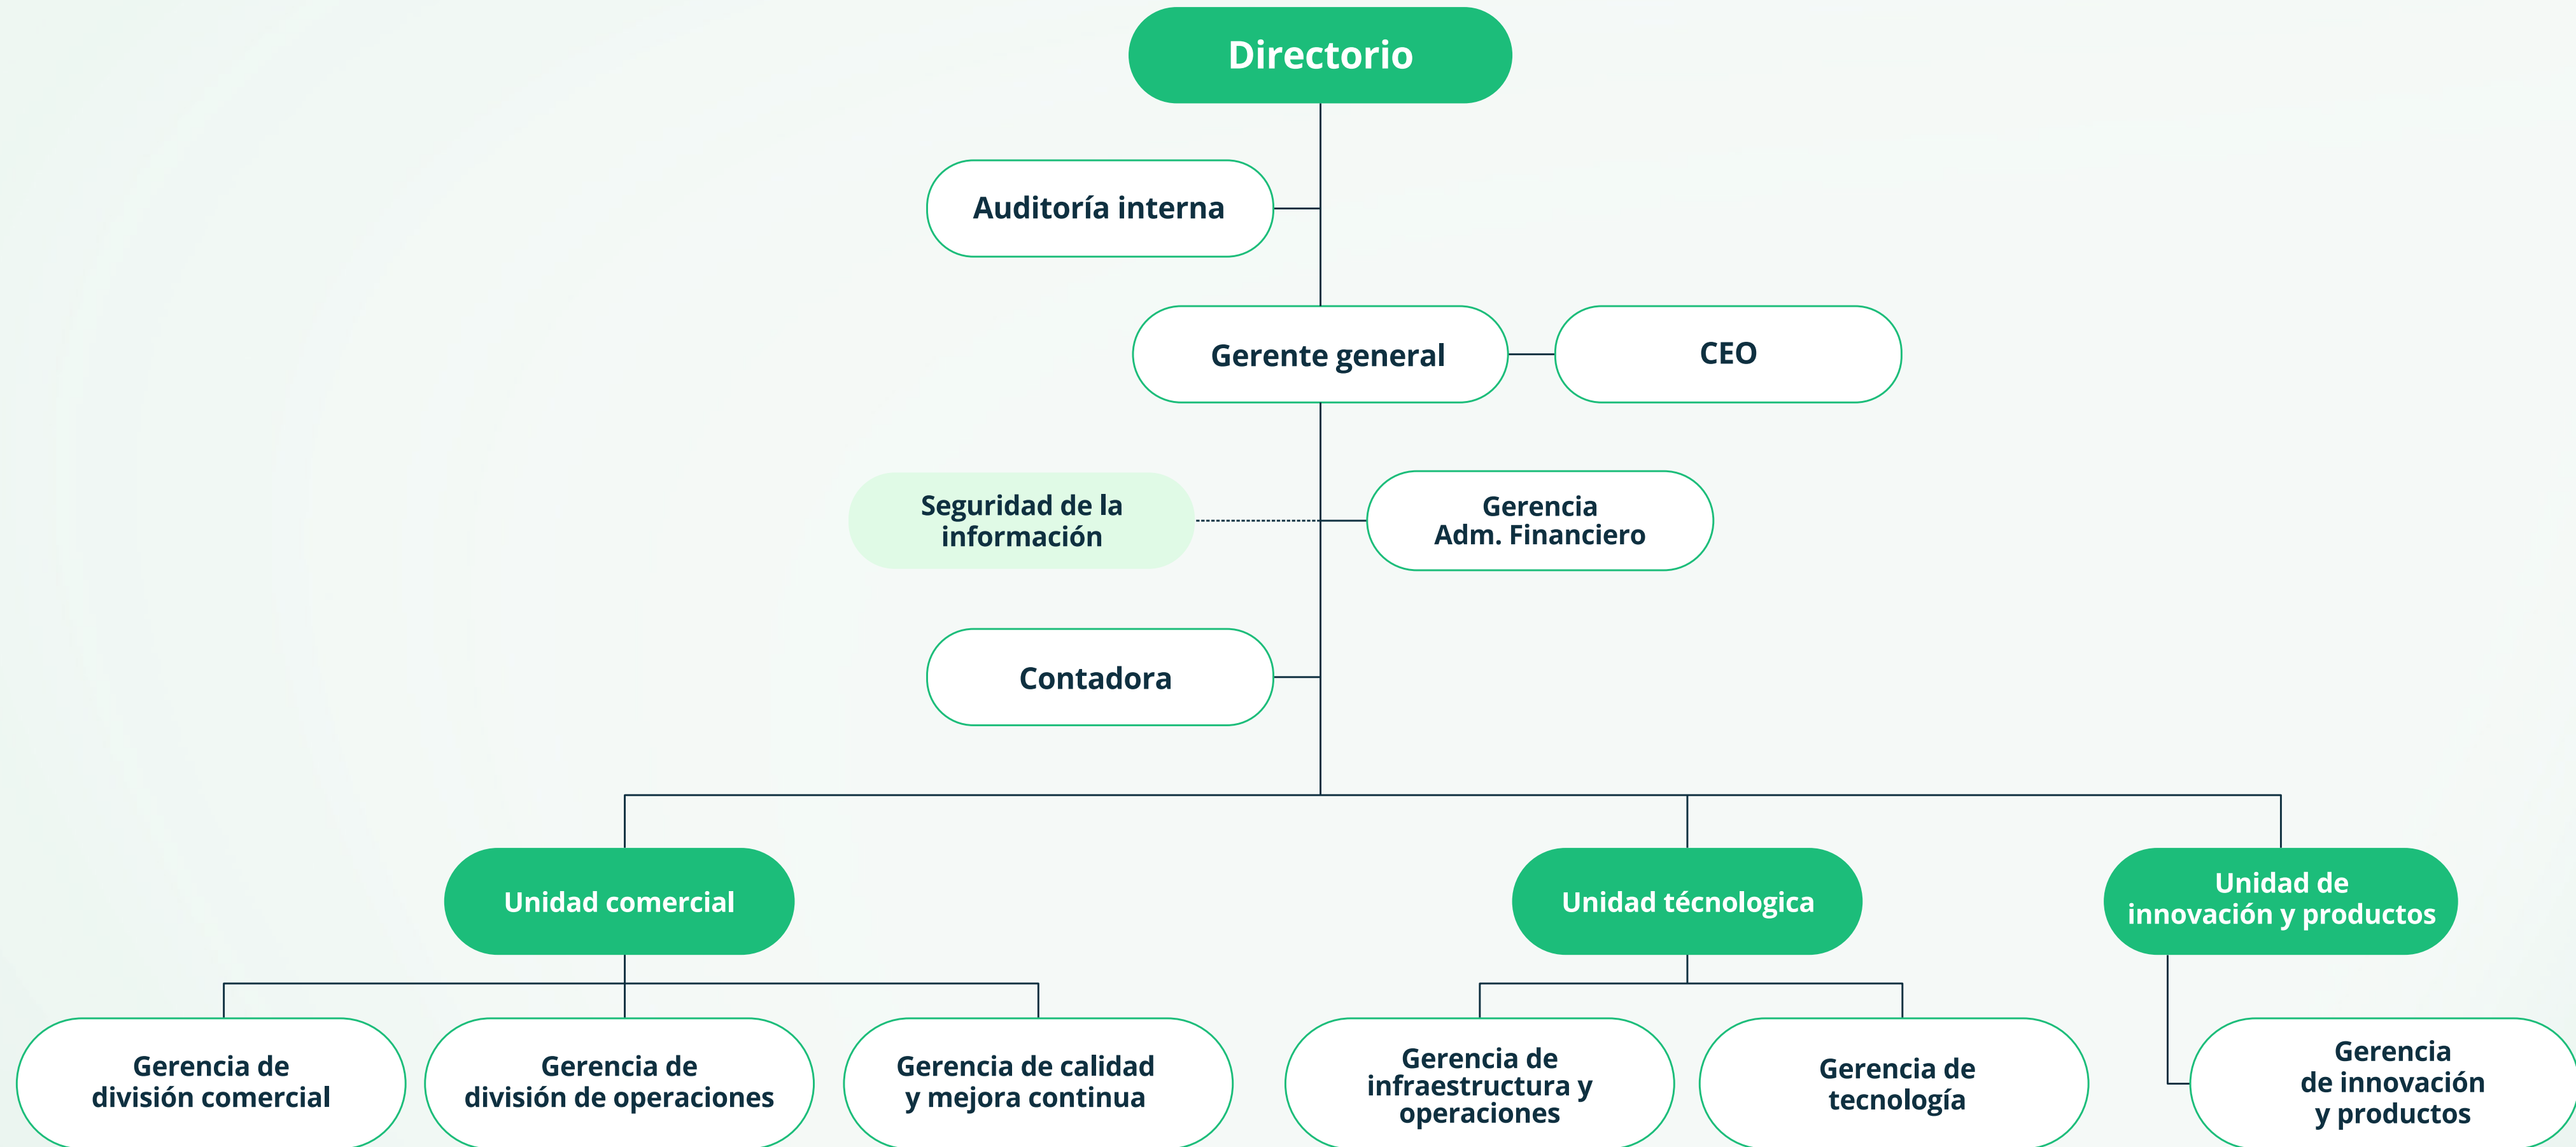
Directorio

Auditoría interna

Gerente general

CEO

Seguridad de la información

Gerencia Adm. Financiero

Contadora

Unidad comercial

Unidad técnologica

Unidad de innovación y productos

Gerencia de división comercial

Gerencia de división de operaciones

Gerencia de calidad y mejora continua

Gerencia de infraestructura y operaciones

Gerencia de tecnología

Gerencia de innovación y productos